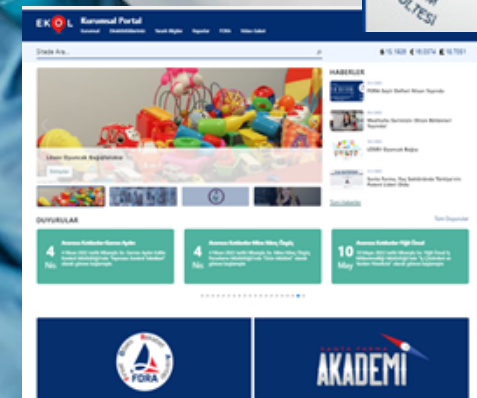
EKOL Kurumsal Portal

Sitede Ara...

$ 16.1628 € 18.0374 £ 18.7061

HABERLER

FORM Sayılı Defteri Nisan Sayısında

LİSAN Oyuncak Bağışı

Tüm Haberler

Lösev Oyuncak Bağışlarımız

Detaylar

DUYURULAR

Tüm Duyurular

4 Nis

4 Nis

10 May

FORA

AKADEMİ

OLTESİ